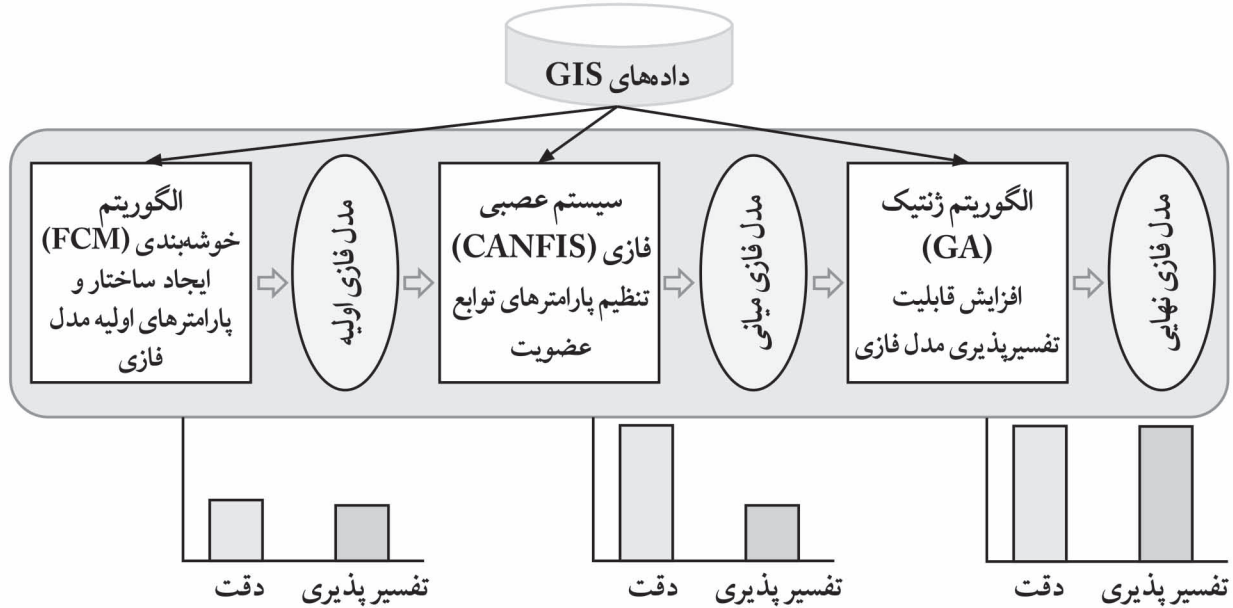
دادههای GIS

مدل فازی نهایی

الگوریتم ژنتیک (GA)
افزایش قابلیت تفسیرپذیری مدل فازی

مدل فازی میانی

سیستم عصبی فازی (CANFIS)
تنظیم پارامترهای توابع عضویت

مدل فازی اولیه

الگوریتم خوشهبندی (FCM)
ایجاد ساختار و پارامترهای اولیه مدل فازی

تفسیر پذیری دقت

تفسیر پذیری دقت

تفسیر پذیری دقت